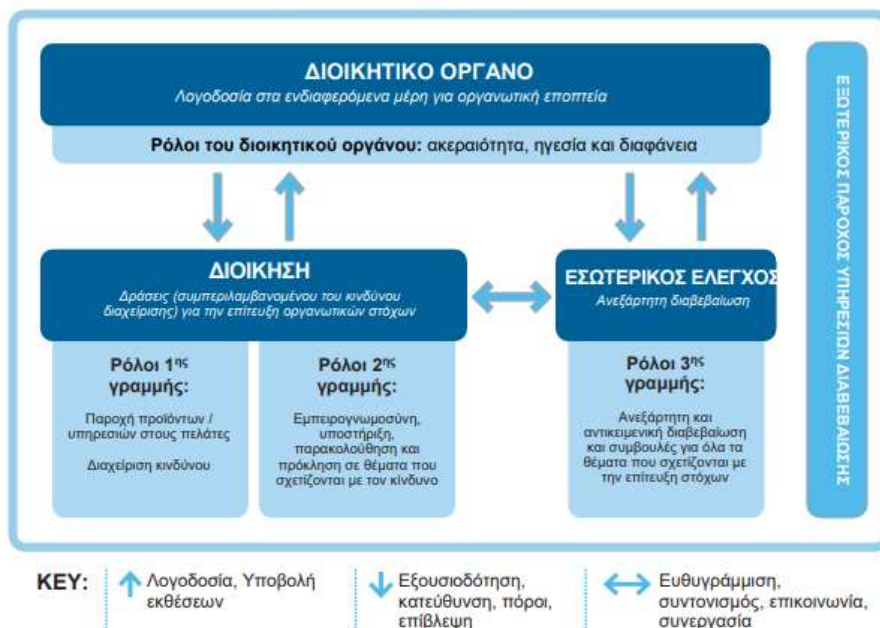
ΔΙΟΙΚΗΤΙΚΟ ΟΡΓΑΝΟ
Λογοδοσία στα ενδιαφερόμενα μέρη για οργανωτική εποπτεία

Ρόλοι του διοικητικού οργάνου: ακεραιότητα, ηγεσία και διαφάνεια

ΔΙΟΙΚΗΣΗ
Δράσεις (συμπεριλαμβανομένου του κινδύνου διαχείρισης) για την επίτευξη οργανωτικών στόχων

Ρόλοι 1ης γραμμής:
Παροχή προϊόντων / υπηρεσιών στους πελάτες
Διαχείριση κινδύνου

Ρόλοι 2ης γραμμής:
Εμπειρογνωμοσύνη, υποστήριξη, παρακολούθηση και πρόκληση σε θέματα που σχετίζονται με τον κίνδυνο

ΕΣΩΤΕΡΙΚΟΣ ΕΛΕΓΧΟΣ
Ανεξάρτητη διαβεβαίωση

Ρόλοι 3ης γραμμής:
Ανεξάρτητη και αντικειμενική διαβεβαίωση και συμβουλές για όλα τα θέματα που σχετίζονται με την επίτευξη στόχων

ΕΞΩΤΕΡΙΚΟΣ ΠΑΡΟΧΟΣ ΥΠΗΡΕΣΙΩΝ ΔΙΑΒΕΒΑΙΩΣΗΣ

KEY: Λογοδοσία, Υποβολή εκθέσεων | Εξουσιοδότηση, κατεύθυνση, πόροι, επίβλεψη | Ευθυγράμμιση, συντονισμός, επικοινωνία, συνεργασία